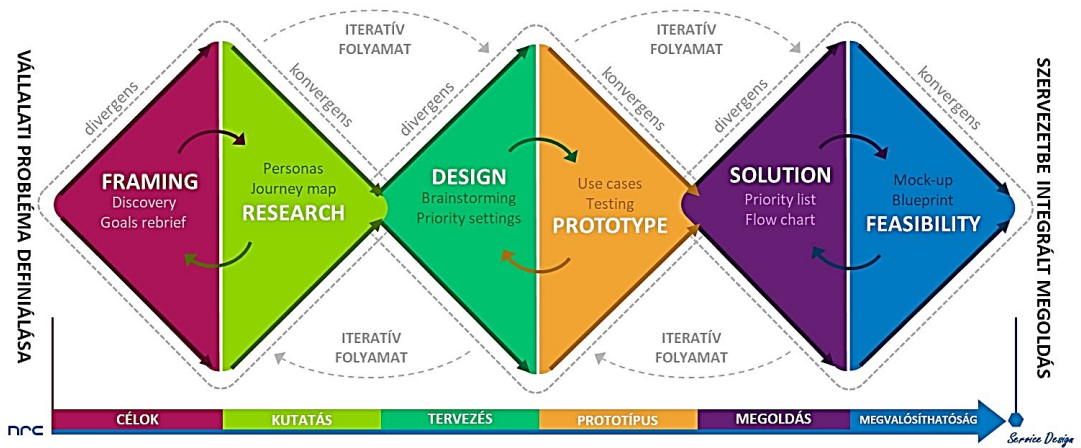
VÁLLALATI PROBLÉMA DEFINIÁLÁSA

ITERATÍV FOLYAMAT

ITERATÍV FOLYAMAT

divergens

konvergens

divergens

konvergens

divergens

konvergens

FRAMING
Discovery
Goals rebrief

Personas
Journey map
RESEARCH

DESIGN
Brainstorming
Priority settings

Use cases
Testing
PROTOTYPE

SOLUTION
Priority list
Flow chart

Mock-up
Blueprint
FEASIBILITY

ITERATÍV FOLYAMAT

ITERATÍV FOLYAMAT

SZERVEZETBE INTEGRÁLT MEGOLDÁS

| CÉLOK | KUTATÁS | TERVEZÉS | PROTOTÍPUS | MEGOLDÁS | MEGVALÓSÍTHATÓSÁG |
|---|---|---|---|---|---|

nrc

Service Design